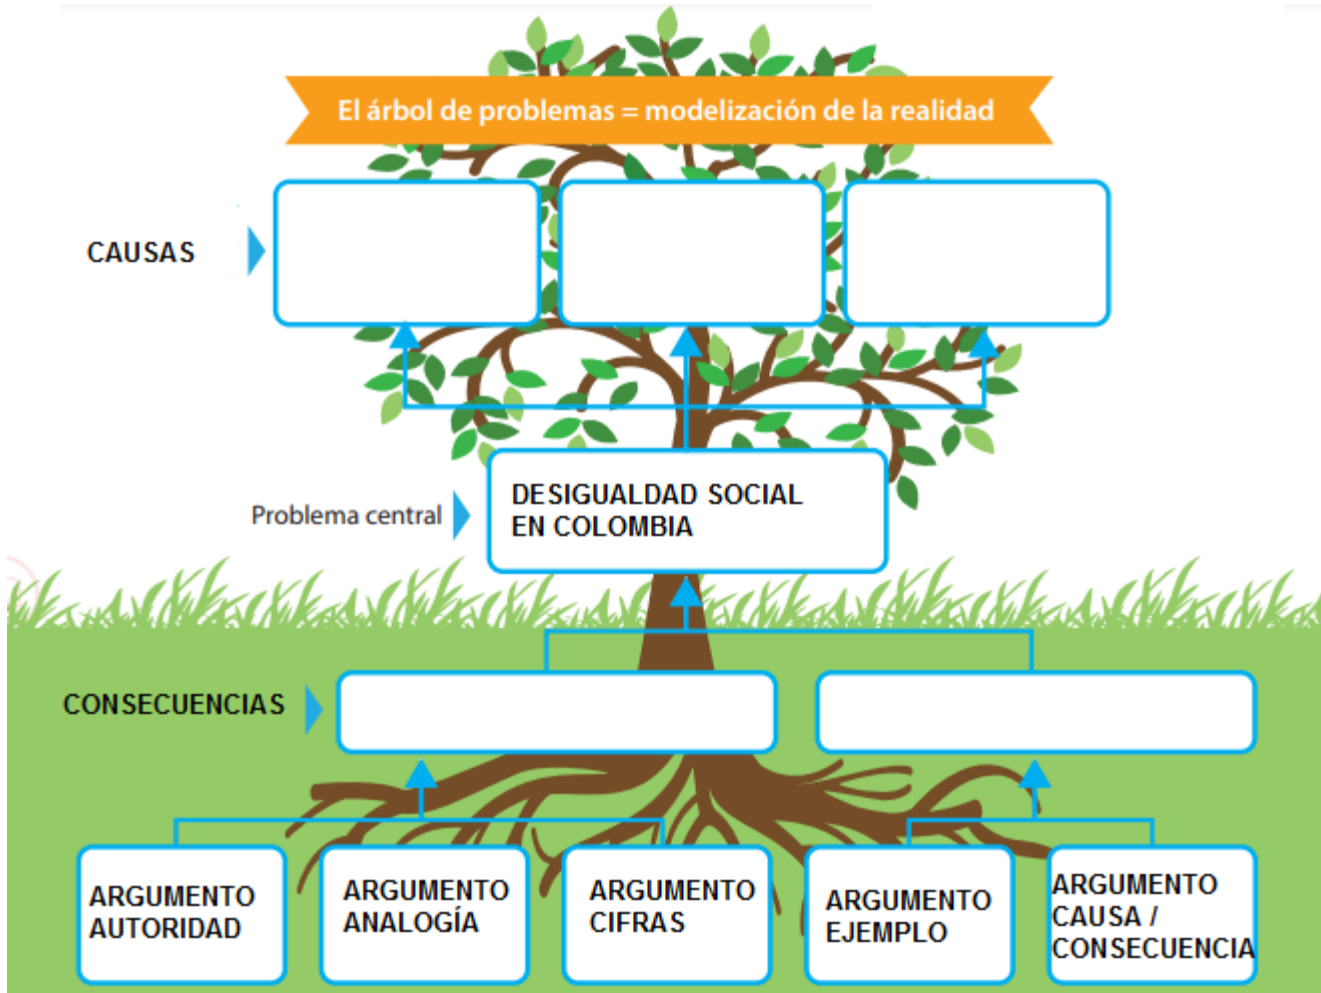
El árbol de problemas = modelización de la realidad

CAUSAS

Problema central

DESIGUALDAD SOCIAL EN COLOMBIA

CONSECUENCIAS

ARGUMENTO AUTORIDAD

ARGUMENTO ANALOGÍA

ARGUMENTO CIFRAS

ARGUMENTO EJEMPLO

ARGUMENTO CAUSA / CONSECUENCIA